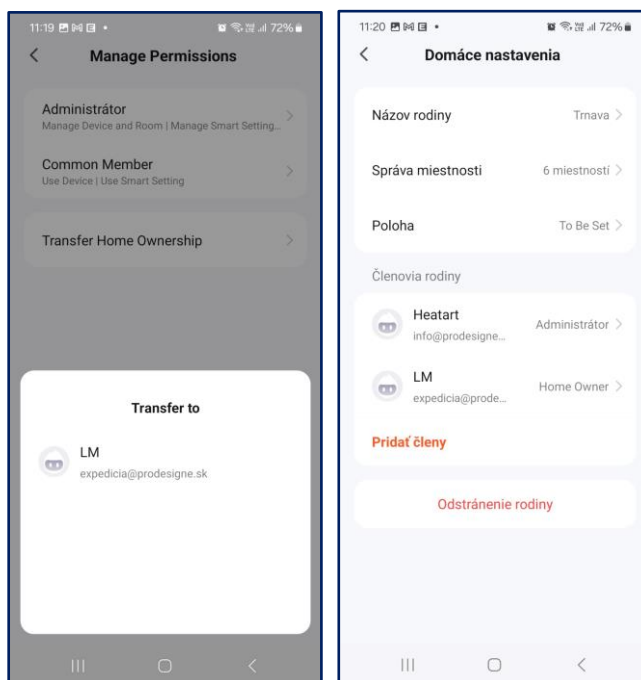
11:19 • 72%

<

Manage Permissions

Administrátor
Manage Device and Room | Manage Smart Setting...

Common Member
Use Device | Use Smart Setting

Transfer Home Ownership

Transfer to

LM
expedicia@prodesigne.sk

11:20 • 72%

<

Domáce nastavenia

Názov rodiny Trnava

Správa miestností 6 miestností

Poloha To Be Set

Členovia rodiny

Heatart
info@prodesigne... Administrátor

LM
expedicia@prode... Home Owner

Pridať členy

Odstránenie rodiny